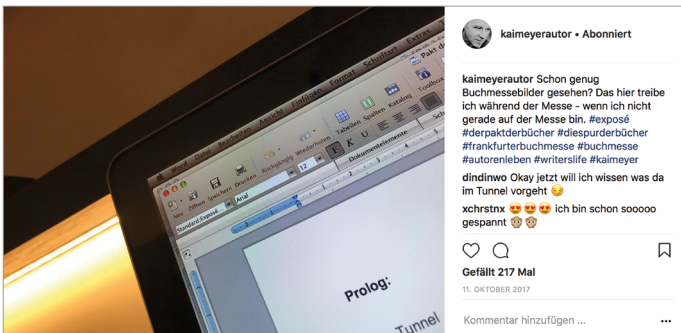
Word Datei Bearbeiten Ansicht Einfügen Format Schriftart Extras Tabelle

Neu Öffnen Speichern Drucken Rückgängig Wiederholen Tabellen Spalten Katalog Toolbox

Standard;Exposé Arial 12

Dokumentelemente

Prolog:

Tunnel

kaimeyerautor • Abonniert

kaimeyerautor Schon genug Buchmessebilder gesehen? Das hier treibe ich während der Messe - wenn ich nicht gerade auf der Messe bin. #exposé #derpaktderbücher #diespurderbücher #frankfurterbuchmesse #buchmesse #autorenleben #writerslife #kaimeyer

dindinwo Okay jetzt will ich wissen was da im Tunnel vorgeht 😏

xchrstnx 😍😍😍 ich bin schon sooooo gespannt 🙊🙊

Gefällt 217 Mal

11. OKTOBER 2017

Kommentar hinzufügen ...